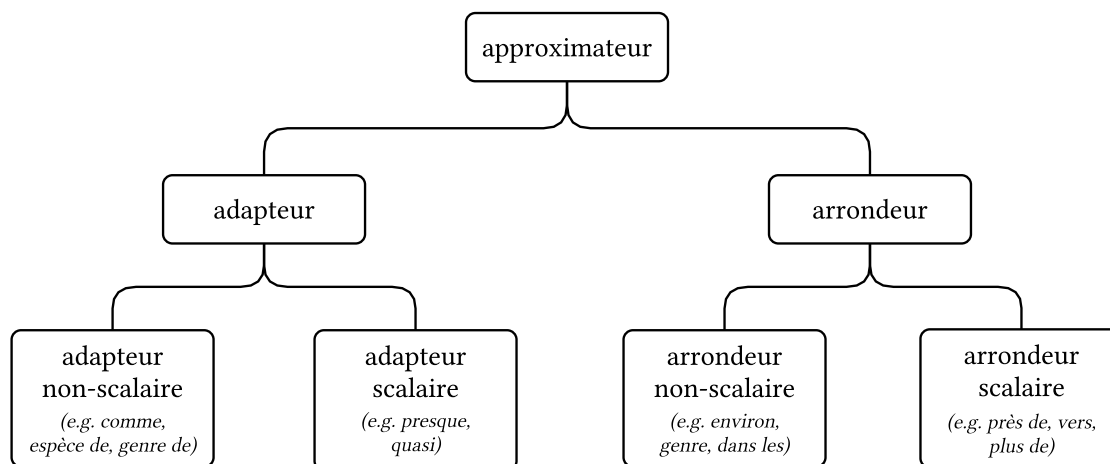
approximateur

adapteur

arrondeur

adapteur non-scalaire
(e.g. comme, espèce de, genre de)

adapteur scalaire
(e.g. presque, quasi)

arrondeur non-scalaire
(e.g. environ, genre, dans les)

arrondeur scalaire
(e.g. près de, vers, plus de)